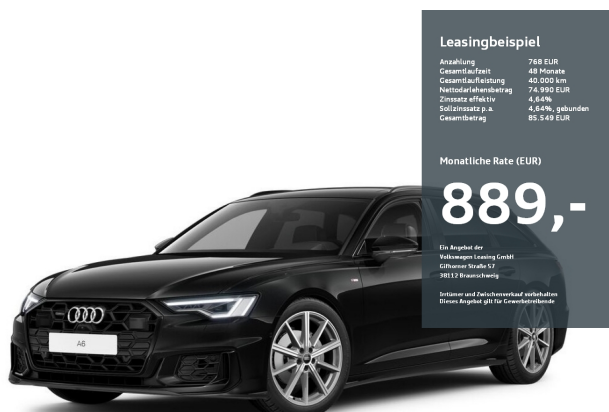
Leasingbeispiel

| | |
|---|---|
| Anzahlung | 768 EUR |
| Gesamtlaufzeit | 48 Monate |
| Gesamtlaufleistung | 40.000 km |
| Nettodarlehensbetrag | 74.990 EUR |
| Zinssatz effektiv | 4,64% |
| Sollzinssatz p.a. | 4,64%, gebunden |
| Gesamtbetrag | 85.549 EUR |

Monatliche Rate (EUR)

889,-

Ein Angebot der Volkswagen Leasing GmbH Gifhorner Straße 57 38112 Braunschweig

Irrtümer und Zwischenverkauf vorbehalten Dieses Angebot gilt für Gewerbetreibende

A6